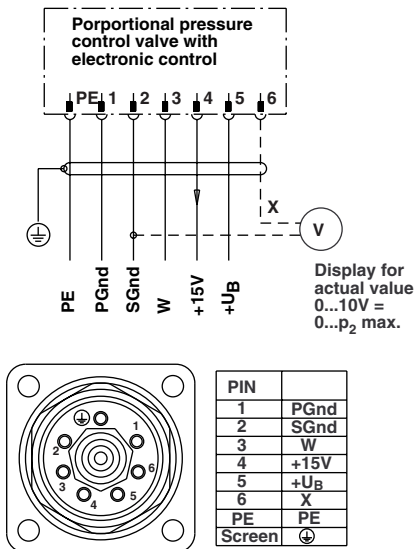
Porportional pressure control valve with electronic control

PE 1 2 3 4 5 6

X

V

PE PGnd SGnd W +15V $+U_B$

Display for actual value 0...10V = 0...$p_2$ max.

1 2 3 4 5 6

| PIN | |
|---|---|
| 1 | PGnd |
| 2 | SGnd |
| 3 | W |
| 4 | +15V |
| 5 | $+U_B$ |
| 6 | X |
| PE | PE |
| Screen | ⏚ |